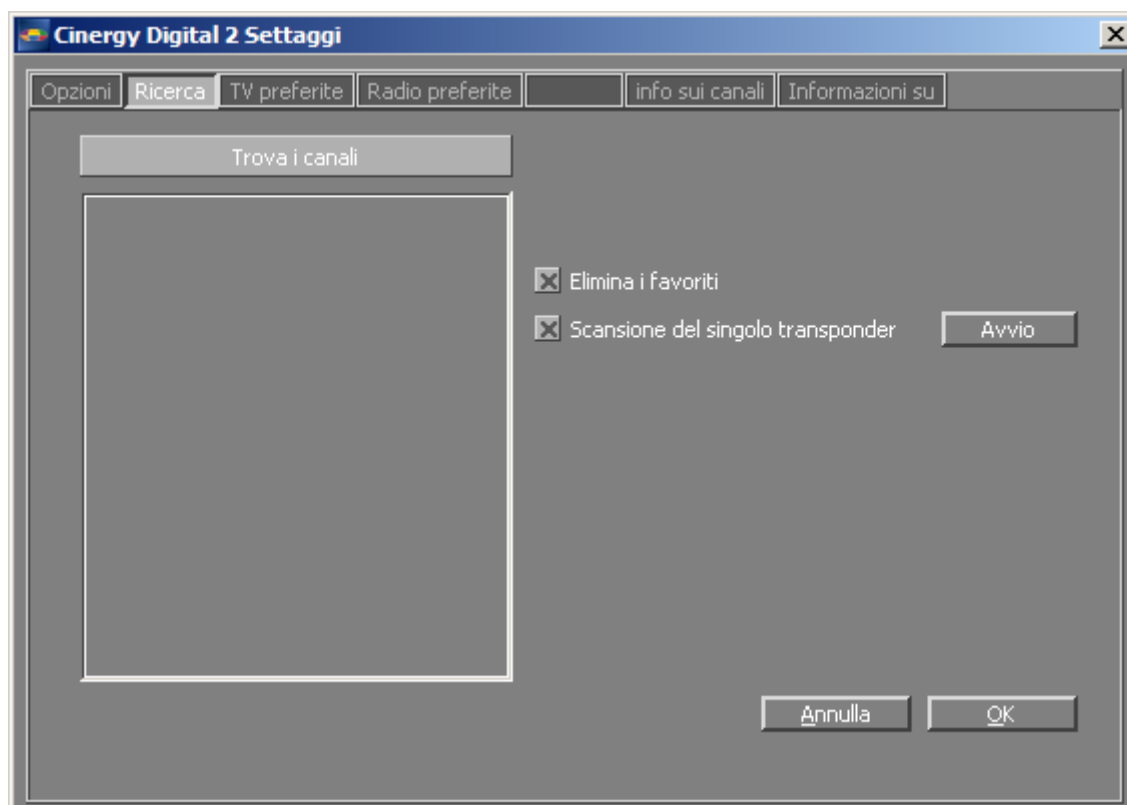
Cinergy Digital 2 Settaggi

Opzioni | Ricerca | TV preferite | Radio preferite | | info sui canali | Informazioni su

Trova i canali

Elimina i favoriti

Scansione del singolo transponder

Avvio

Annulla

OK